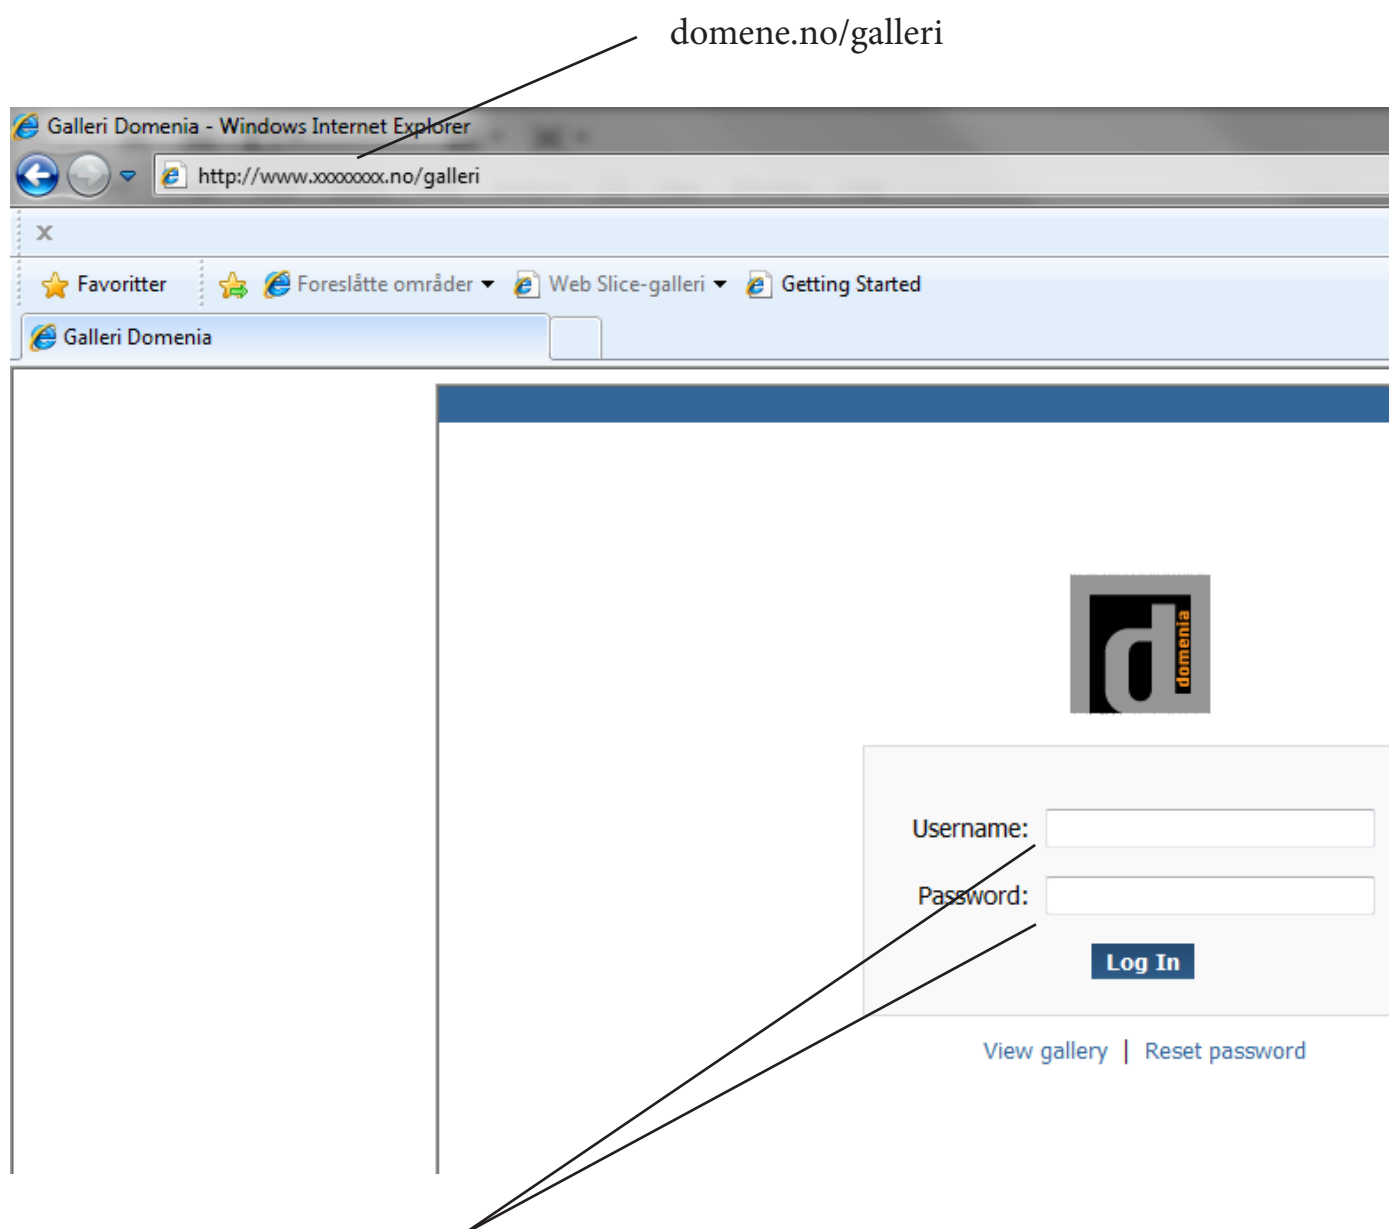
domene.no/galleri

Galleri Domenia - Windows Internet Explorer

http://www.xxxxxxxx.no/galleri

x

Favoritter

Foreslåtte områder

Web Slice-galleri

Getting Started

Galleri Domenia

d domenia

Username:

Password:

Log In

View gallery | Reset password